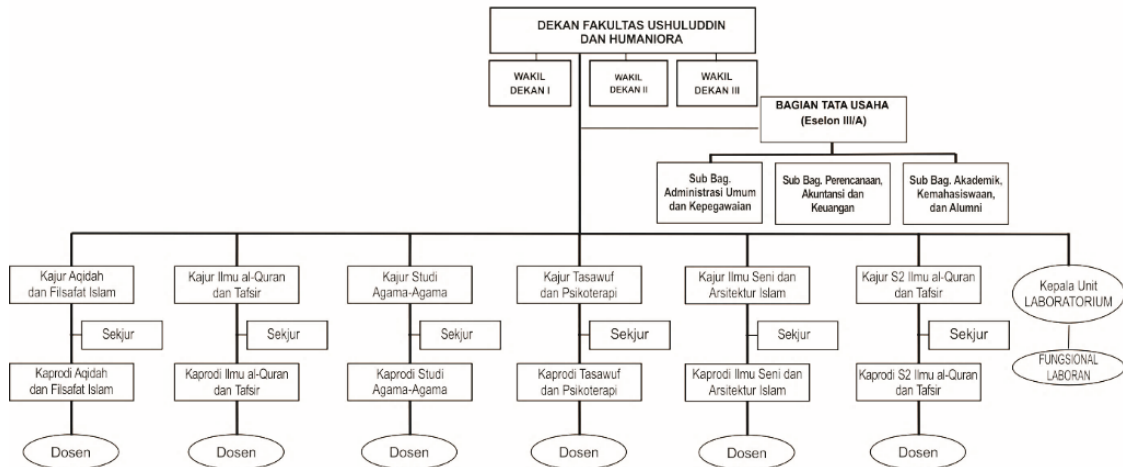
DEKAN FAKULTAS USHULUDDIN DAN HUMANIORA

WAKIL DEKAN I

WAKIL DEKAN II

WAKIL DEKAN III

BAGIAN TATA USAHA (Eselon III/A)

Sub Bag. Administrasi Umum dan Kepegawaian

Sub Bag. Perencanaan, Akuntansi dan Keuangan

Sub Bag. Akademik, Kemahasiswaan, dan Alumni

Kajur Aqidah dan Filsafat Islam

Sekjur

Kaprodi Aqidah dan Filsafat Islam

Dosen

Kajur Ilmu al-Quran dan Tafsir

Sekjur

Kaprodi Ilmu al-Quran dan Tafsir

Dosen

Kajur Studi Agama-Agama

Sekjur

Kaprodi Studi Agama-Agama

Dosen

Kajur Tasawuf dan Psikoterapi

Sekjur

Kaprodi Tasawuf dan Psikoterapi

Dosen

Kajur Ilmu Seni dan Arsitektur Islam

Sekjur

Kaprodi Ilmu Seni dan Arsitektur Islam

Dosen

Kajur S2 Ilmu al-Quran dan Tafsir

Sekjur

Kaprodi S2 Ilmu al-Quran dan Tafsir

Dosen

Kepala Unit LABORATORIUM

FUNGSIONAL LABORAN